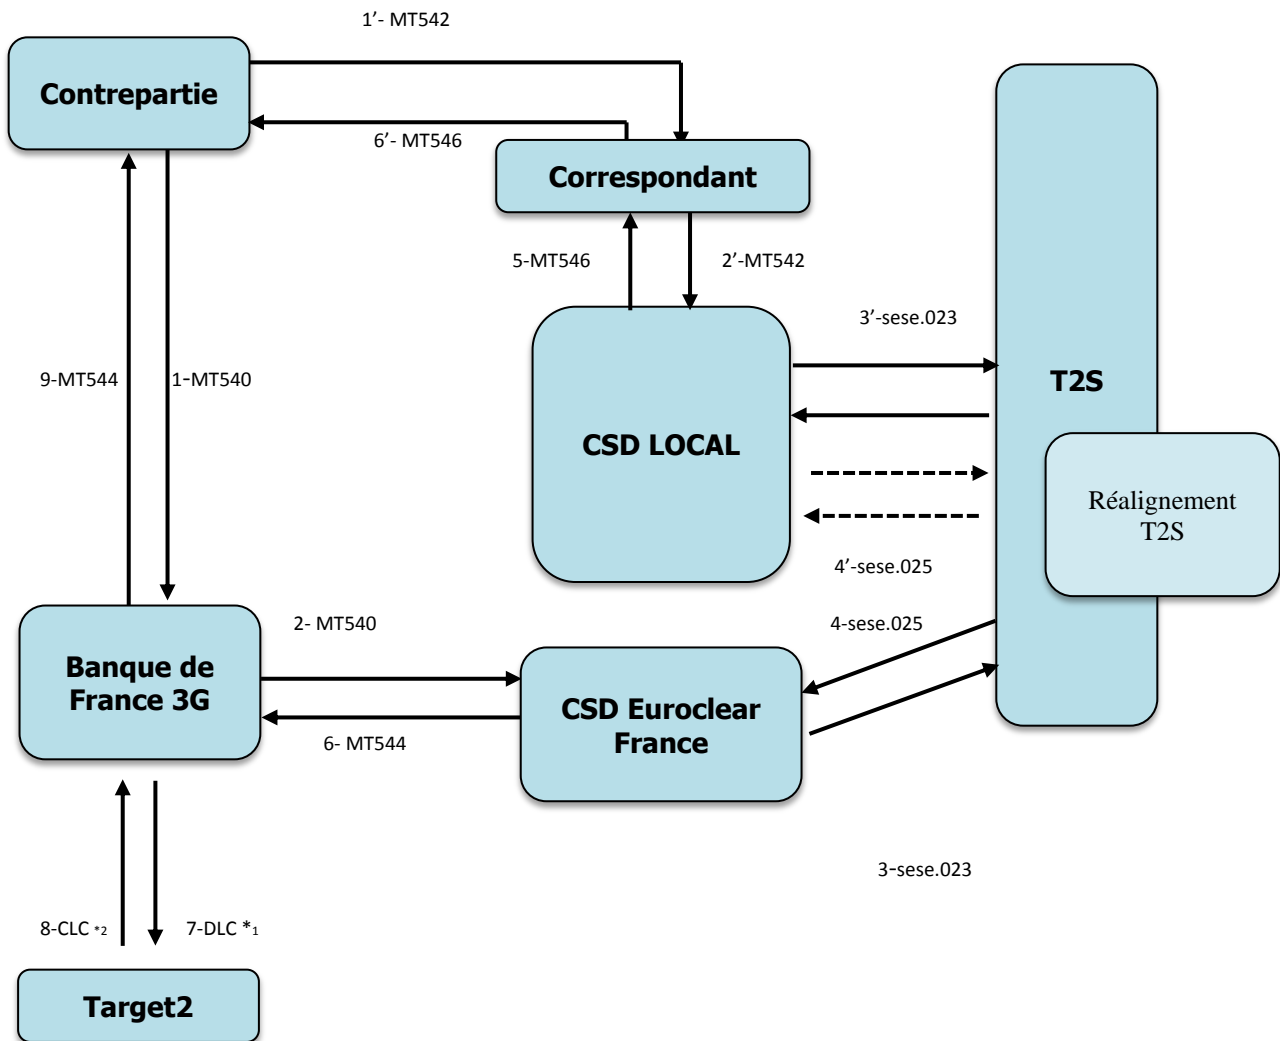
1'- MT542

Contrepartie

6'- MT546

Correspondant

5-MT546

2'-MT542

3'-sese.023

T2S

CSD LOCAL

Réalignement T2S

4'-sese.025

9-MT544

1-MT540

2- MT540

4-sese.025

Banque de France 3G

CSD Euroclear France

6- MT544

3-sese.023

8-CLC *2

7-DLC *1

Target2